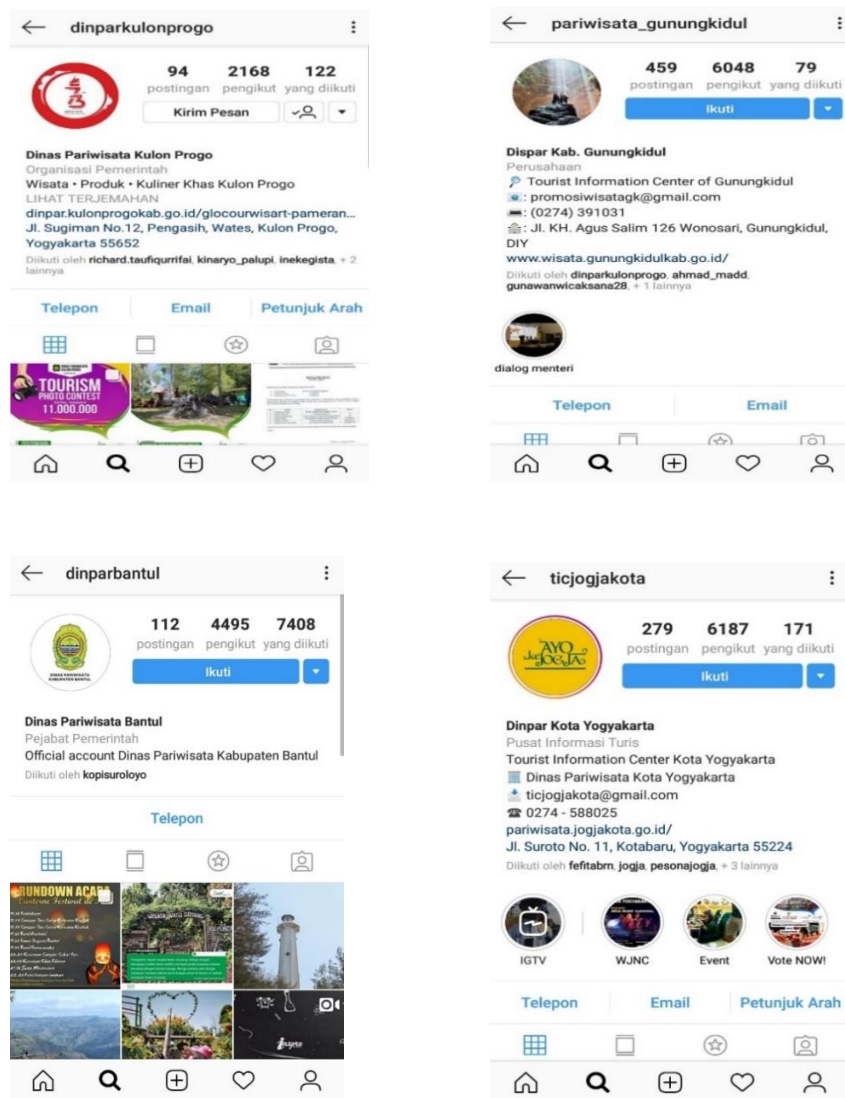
dinparkulonprogo

| 94 | 2168 | 122 |
|---|---|---|
| postingan | pengikut | yang diikuti |

Kirim Pesan

Dinas Pariwisata Kulon Progo
Organisasi Pemerintah
Wisata • Produk • Kuliner Khas Kulon Progo
LIHAT TERJEMAHAN
dinpar.kulonprogokab.go.id/glocourwisart-pameran...
Jl. Sugiman No.12, Pengasih, Wates, Kulon Progo, Yogyakarta 55652
Diikuti oleh richard.taufiqurrifai, kinaryo_palupi, inekegista, + 2 lainnya

Telepon Email Petunjuk Arah

TOURISM PHOTO CONTEST 11.000.000

pariwisata_gunungkidul

| 459 | 6048 | 79 |
|---|---|---|
| postingan | pengikut | yang diikuti |

Ikuti

Dispar Kab. Gunungkidul
Perusahaan
Tourist Information Center of Gunungkidul
: promosiwisatagk@gmail.com
: (0274) 391031
: Jl. KH. Agus Salim 126 Wonosari, Gunungkidul, DIY
www.wisata.gunungkidulkab.go.id/
Diikuti oleh dinparkulonprogo, ahmad_madd, gunawanwicaksana28, + 1 lainnya

dialog menteri

Telepon Email

dinparbantul

| 112 | 4495 | 7408 |
|---|---|---|
| postingan | pengikut | yang diikuti |

Ikuti

DINAS PARIWISATA KABUPATEN BANTUL

Dinas Pariwisata Bantul
Pejabat Pemerintah
Official account Dinas Pariwisata Kabupaten Bantul
Diikuti oleh kopisuroloyo

Telepon

RUNDOWN ACARA

ticjogjakota

| 279 | 6187 | 171 |
|---|---|---|
| postingan | pengikut | yang diikuti |

Ikuti

AYO ke JOGJA

Dinpar Kota Yogyakarta
Pusat Informasi Turis
Tourist Information Center Kota Yogyakarta
Dinas Pariwisata Kota Yogyakarta
ticjogjakota@gmail.com
0274 - 588025
pariwisata.jogjakota.go.id/
Jl. Suroto No. 11, Kotabaru, Yogyakarta 55224
Diikuti oleh fefitabrn, jogja, pesonajogja, + 3 lainnya

IGTV WJNC Event Vote NOW!

Telepon Email Petunjuk Arah